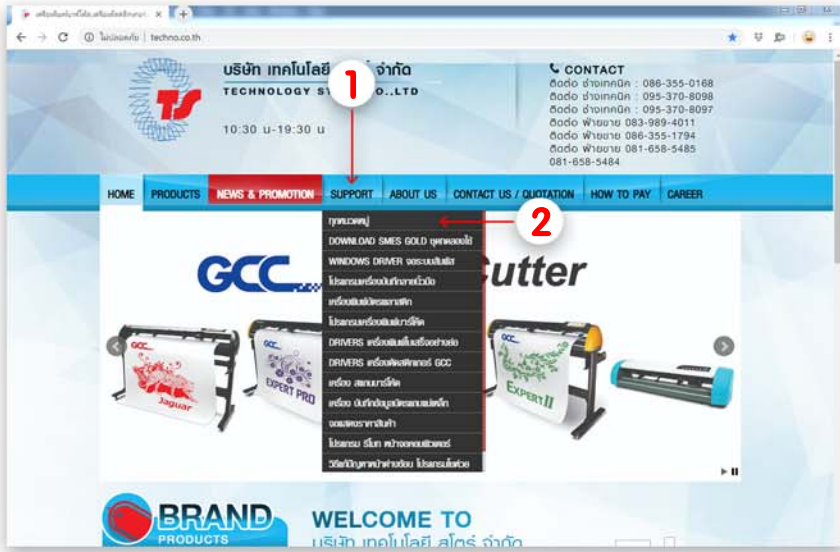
เครื่องพิมพ์บาร์โค้ด, เครื่องตัดสติกเกอร์ ×

ไม่ปลอดภัย | techno.co.th

บริษัท เทคโนโลยี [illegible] จำกัด
TECHNOLOGY S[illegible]O.,LTD

1

10:30 น.-19:30 น.

CONTACT
ติดต่อ ช่างเทคนิค : 086-355-0168
ติดต่อ ช่างเทคนิค : 095-370-8098
ติดต่อ ช่างเทคนิค : 095-370-8097
ติดต่อ ฝ่ายขาย 083-989-4011
ติดต่อ ฝ่ายขาย 086-355-1794
ติดต่อ ฝ่ายขาย 081-658-5485
081-658-5484

HOME | PRODUCTS | NEWS & PROMOTION | SUPPORT | ABOUT US | CONTACT US / QUOTATION | HOW TO PAY | CAREER

ทุกหมวดหมู่
DOWNLOAD SMES GOLD ดูดคลอดไฟ
WINDOWS DRIVER ของระบบบันทึก
โปรแกรมเครื่องบันทึกลายนิ้วมือ
เครื่องพิมพ์บัตรพลาสติก
โปรแกรมเครื่องพิมพ์บาร์โค้ด
DRIVERS เครื่องพิมพ์ใบเสร็จอย่างย่อ
DRIVERS เครื่องตัดสติกเกอร์ GCC
เครื่อง สแกนบาร์โค้ด
เครื่อง บันทึกข้อมูลบัตรแถบแม่เหล็ก
จอแสดงราคาสินค้า
โปรแกรม รีโมท หน้าจอคอมพิวเตอร์
วิธีแก้ปัญหาหน้าจอทัชสกรีน โปรแกรมไลน์ช่วย

2

GCC
Cutter

Jaguar
EXPERT PRO
EXPERT II

BRAND
PRODUCTS

WELCOME TO
บริษัท เทคโนโลยี สโตร์ จำกัด